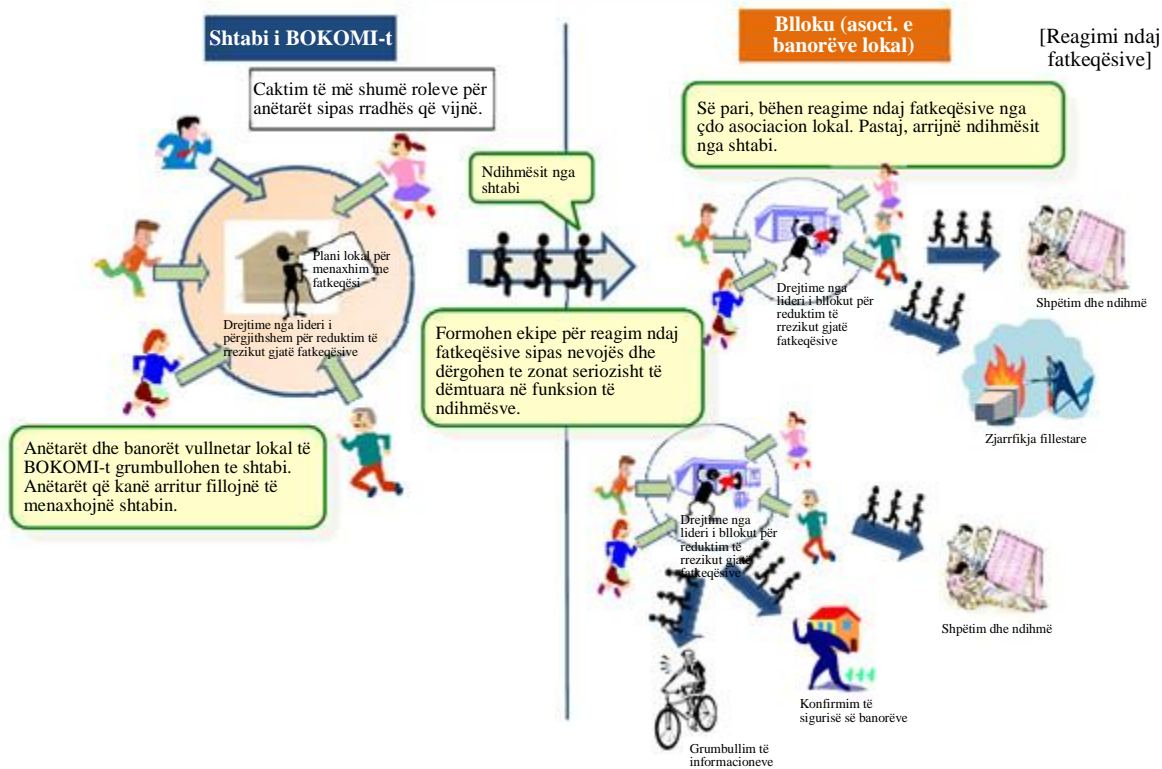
Shtabi i BOKOMI-t

Caktim të më shumë roleve për anëtarët sipas rradhës që vijnë.

Plani lokal për menaxhim me fatkeqësi

Drejtime nga lideri i përgjithshem për reduktim të rrezikut gjatë fatkeqësive

Anëtarët dhe banorët vullnetar lokal të BOKOMI-t grumbullohen te shtabi. Anëtarët që kanë arritur fillojnë të menaxhojnë shtabin.

Ndihmësit nga shtabi

Formohen ekipe për reagim ndaj fatkeqësive sipas nevojës dhe dërgohen te zonat seriozisht të dëmtuara në funksion të ndihmësve.

Blloku (asoci. e banorëve lokal)

[Reagimi ndaj fatkeqësive]

Së pari, bëhen reagime ndaj fatkeqësive nga çdo asociacion lokal. Pastaj, arrijnë ndihmësit nga shtabi.

Drejtime nga lideri i bllokut për reduktim të rrezikut gjatë fatkeqësive

Shpëtim dhe ndihmë

Zjarrfikja fillestare

Drejtime nga lideri i bllokut për reduktim të rrezikut gjatë fatkeqësive

Shpëtim dhe ndihmë

Konfirmim të sigurisë së banorëve

Grumbullim të informacioneve